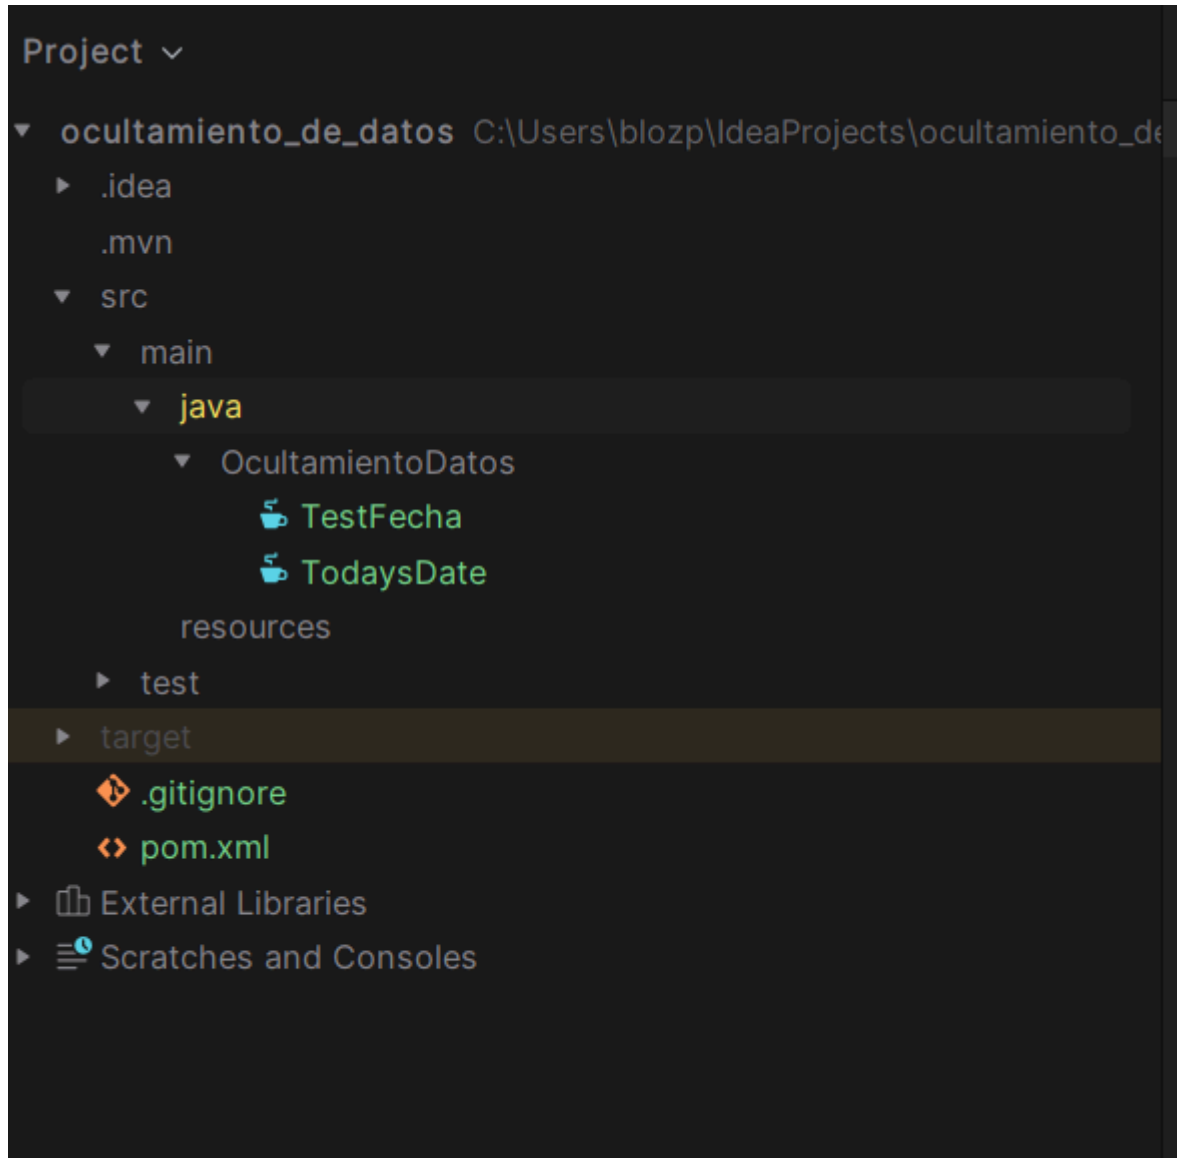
Project

ocultamiento_de_datos C:\Users\blozp\IdeaProjects\ocultamiento_de

.idea

.mvn

src

main

java

OcultamientoDatos

TestFecha

TodaysDate

resources

test

target

.gitignore

pom.xml

External Libraries

Scratches and Consoles